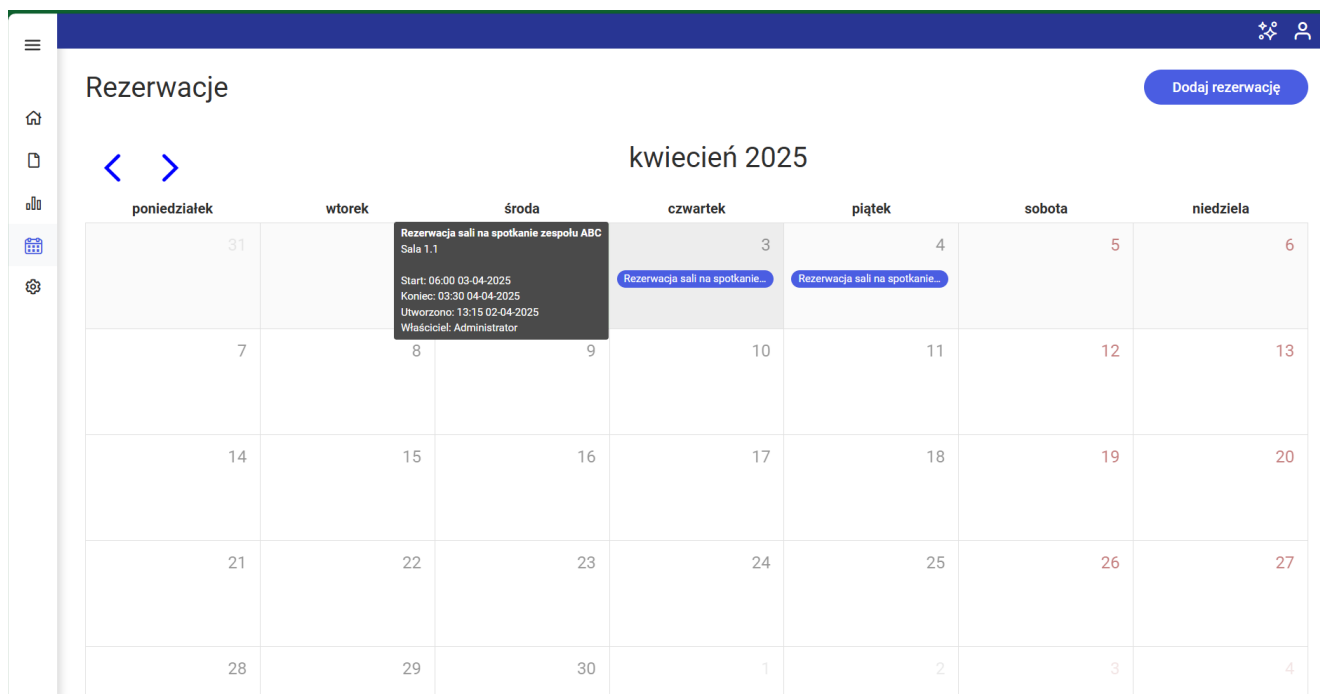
Rezerwacje

Dodaj rezerwację

kwiecień 2025

| poniedziałek | wtorek | środa | czwartek | piątek | sobota | niedziela |
|---|---|---|---|---|---|---|
| 31 | | | 3 Rezerwacja sali na spotkanie... | 4 Rezerwacja sali na spotkanie... | 5 | 6 |
| 7 | 8 | 9 | 10 | 11 | 12 | 13 |
| 14 | 15 | 16 | 17 | 18 | 19 | 20 |
| 21 | 22 | 23 | 24 | 25 | 26 | 27 |
| 28 | 29 | 30 | 1 | 2 | 3 | 4 |

Rezerwacja sali na spotkanie zespołu ABC
Sala 1.1

Start: 06:00 03-04-2025
Koniec: 03:30 04-04-2025
Utworzono: 13:15 02-04-2025
Właściciel: Administrator